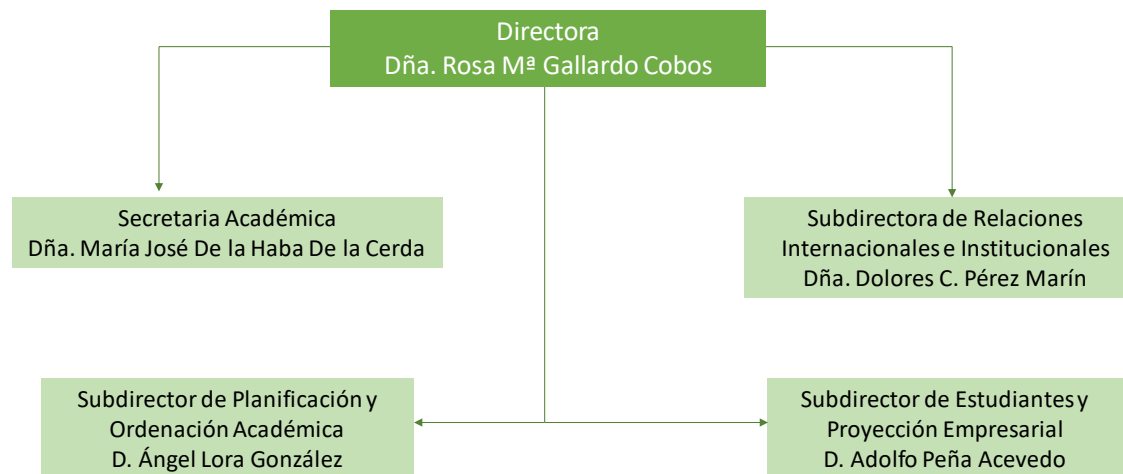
Directora
Dña. Rosa Mª Gallardo Cobos

Secretaria Académica
Dña. María José De la Haba De la Cerda

Subdirectora de Relaciones Internacionales e Institucionales
Dña. Dolores C. Pérez Marín

Subdirector de Planificación y Ordenación Académica
D. Ángel Lora González

Subdirector de Estudiantes y Proyección Empresarial
D. Adolfo Peña Acevedo